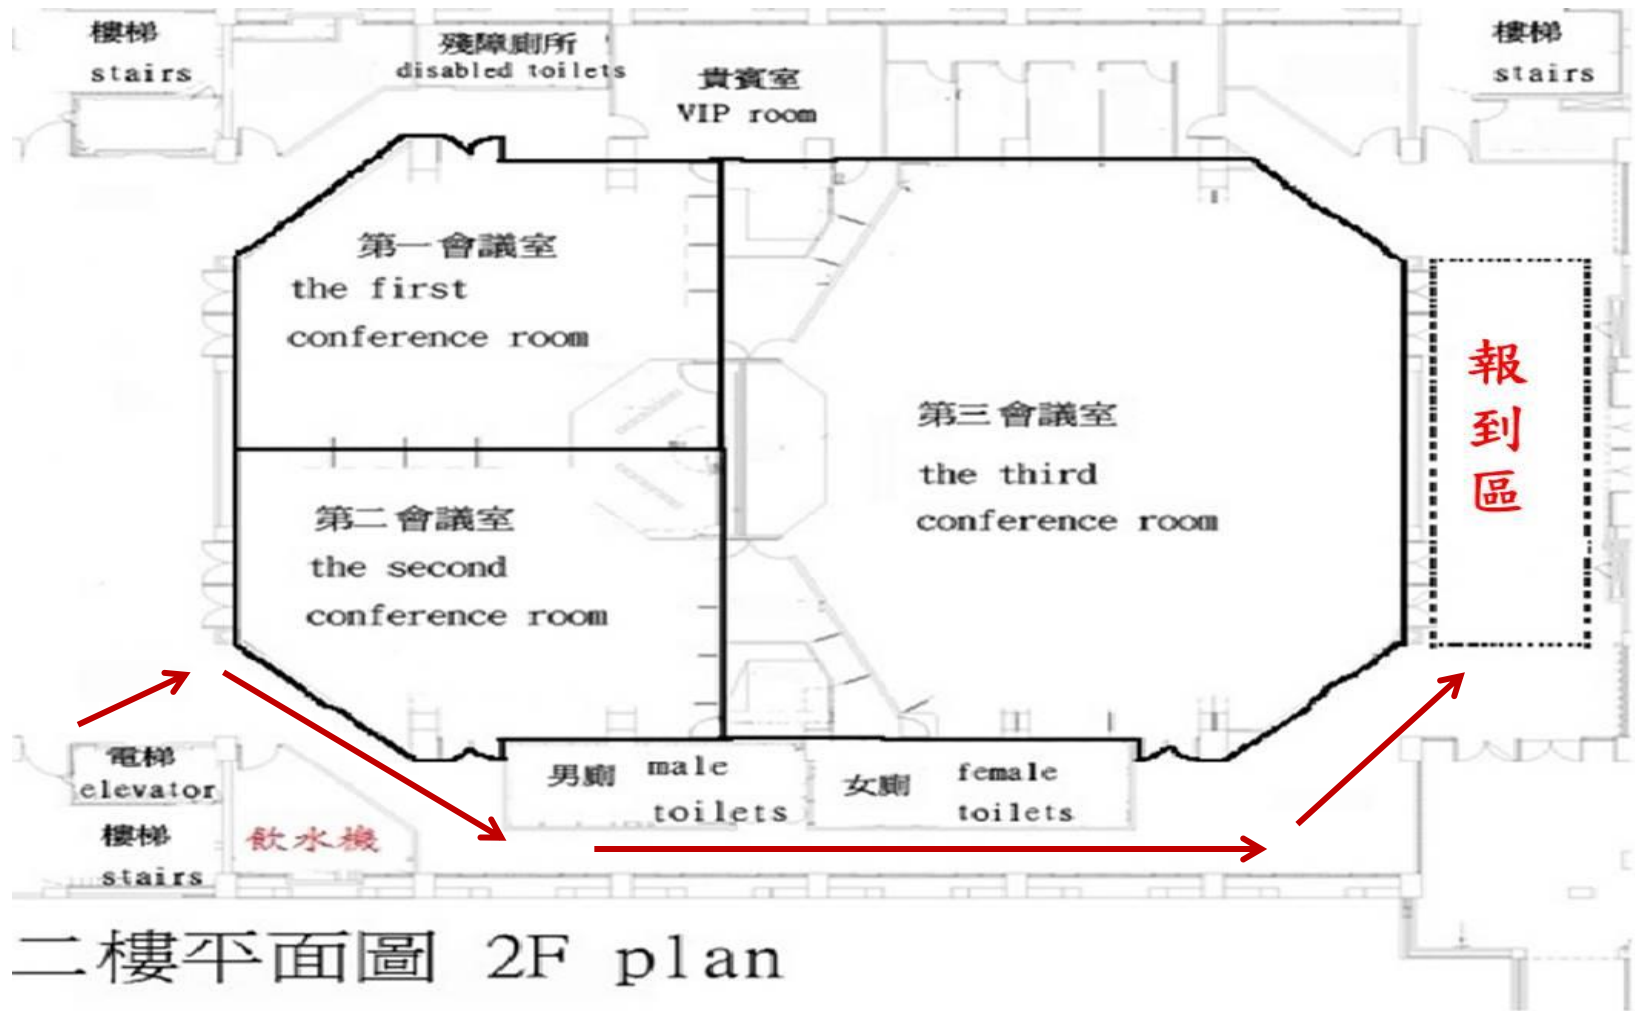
樓梯
stairs

殘障廁所
disabled toilets

貴賓室
VIP room

樓梯
stairs

第一會議室
the first conference room

第三會議室
the third conference room

報到區

第二會議室
the second conference room

電梯
elevator

樓梯
stairs

飲水機

男廁 male toilets

女廁 female toilets

二樓平面圖 2F plan